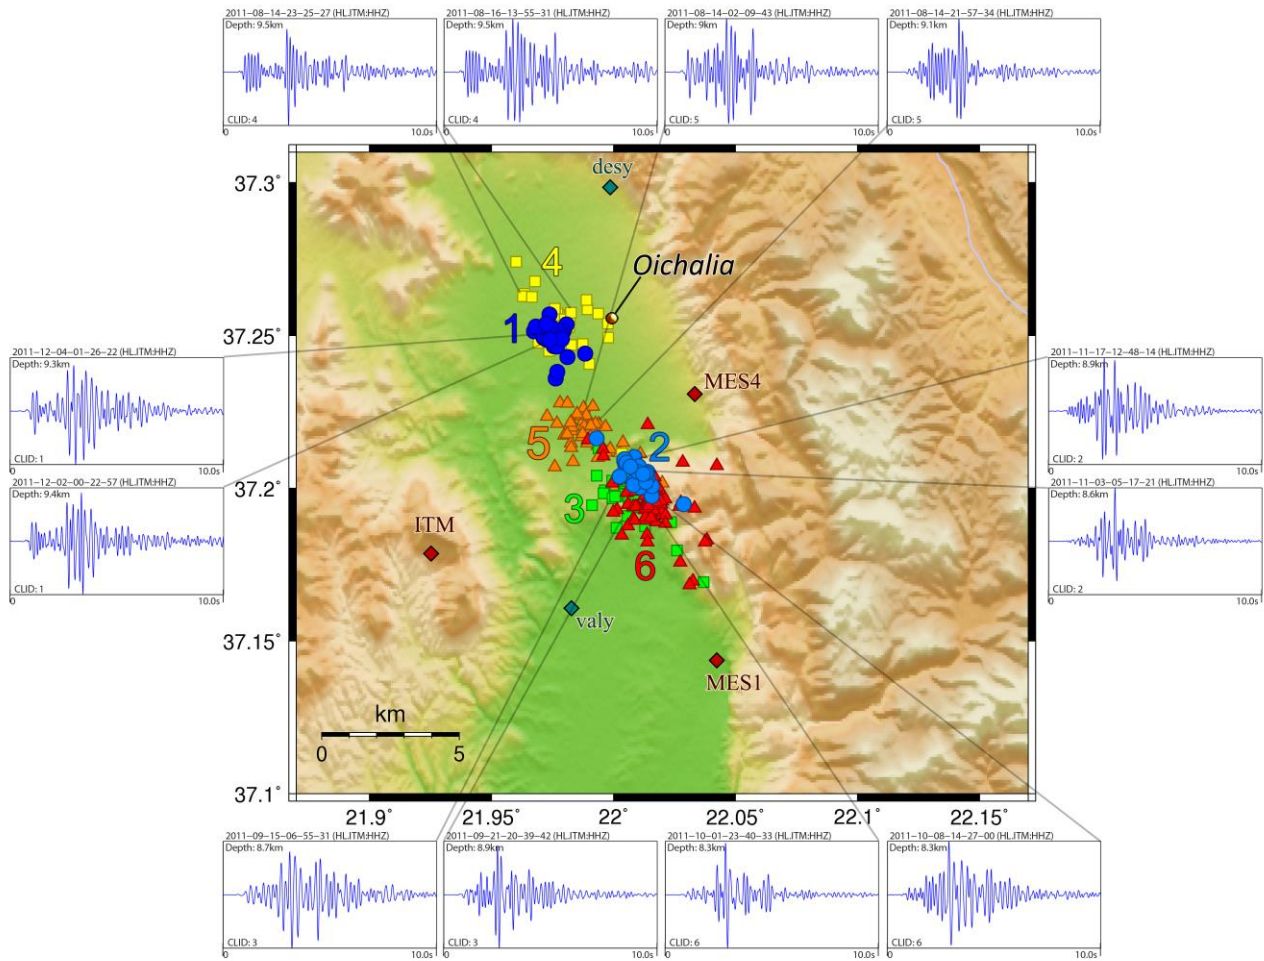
2011-08-14-23-25-27 (HL.ITM:HHZ)
Depth: 9.5km
CLID: 4
0
10.0s

2011-08-16-13-55-31 (HL.ITM:HHZ)
Depth: 9.5km
CLID: 4
0
10.0s

2011-08-14-02-09-43 (HL.ITM:HHZ)
Depth: 9km
CLID: 5
0
10.0s

2011-08-14-21-57-34 (HL.ITM:HHZ)
Depth: 9.1km
CLID: 5
0
10.0s

37.3°
desy
4
Oichalia
1
37.25°
MES4
5
2
37.2°
3
ITM
6
valy
37.15°
MES1
km
0
5
37.1°
21.9°
21.95°
22°
22.05°
22.1°
22.15°

2011-12-04-01-26-22 (HL.ITM:HHZ)
Depth: 9.3km
CLID: 1
0
10.0s

2011-12-02-00-22-57 (HL.ITM:HHZ)
Depth: 9.4km
CLID: 1
0
10.0s

2011-11-17-12-48-14 (HL.ITM:HHZ)
Depth: 8.9km
CLID: 2
0
10.0s

2011-11-03-05-17-21 (HL.ITM:HHZ)
Depth: 8.6km
CLID: 2
0
10.0s

2011-09-15-06-55-31 (HL.ITM:HHZ)
Depth: 8.7km
CLID: 3
0
10.0s

2011-09-21-20-39-42 (HL.ITM:HHZ)
Depth: 8.9km
CLID: 3
0
10.0s

2011-10-01-23-40-33 (HL.ITM:HHZ)
Depth: 8.3km
CLID: 6
0
10.0s

2011-10-08-14-27-00 (HL.ITM:HHZ)
Depth: 8.3km
CLID: 6
0
10.0s